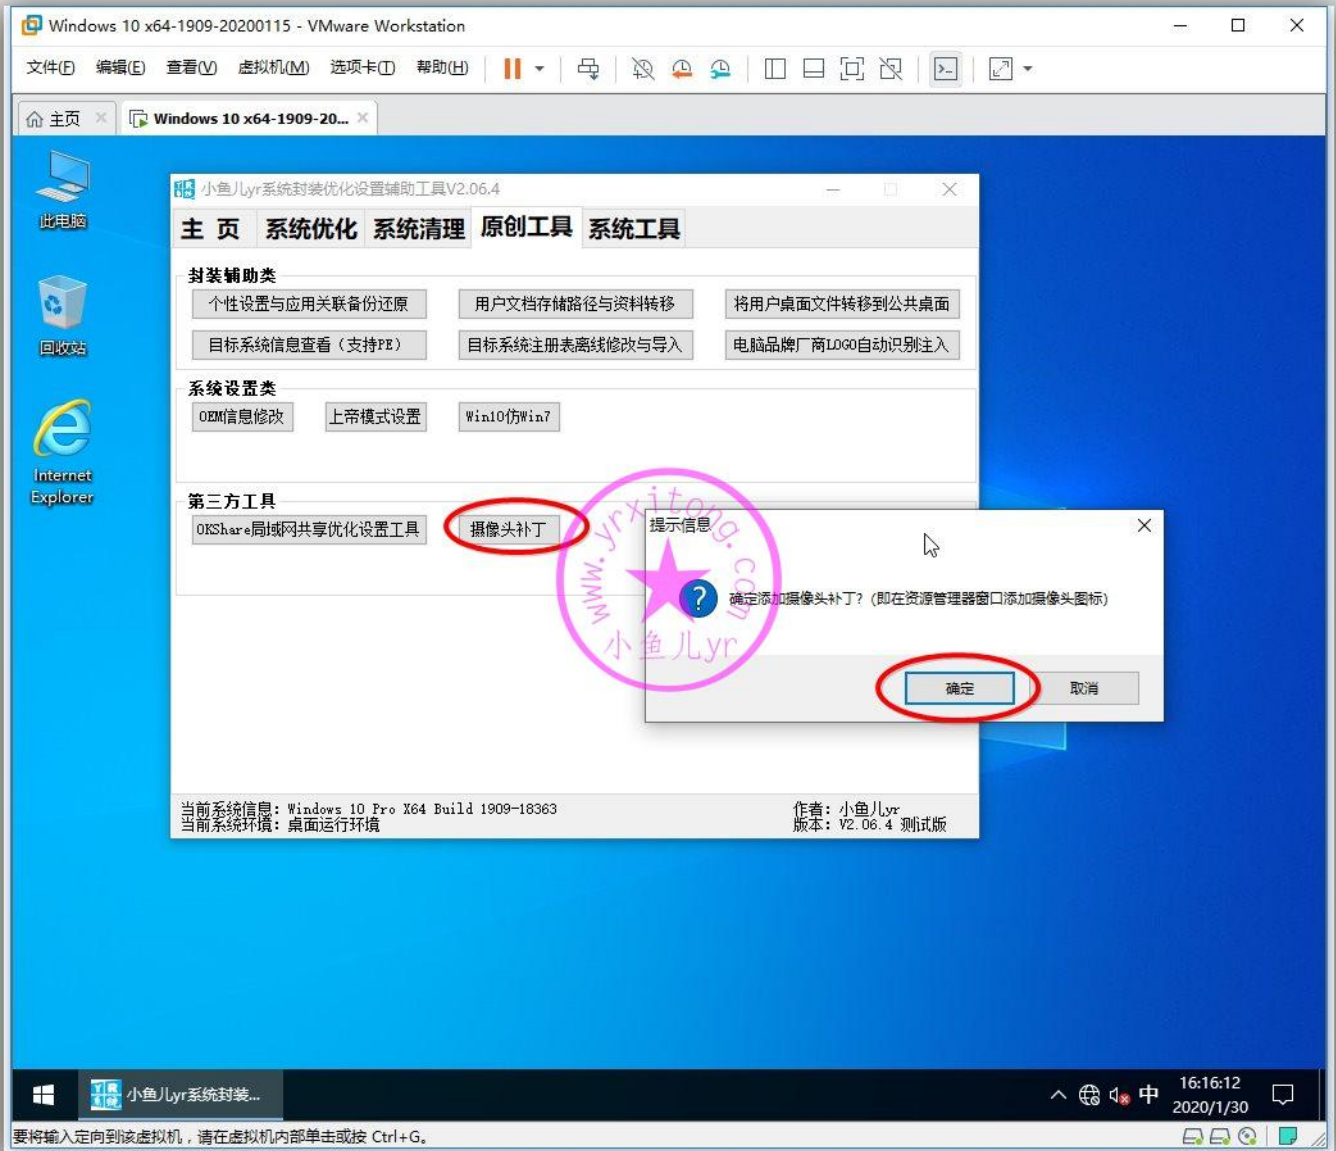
Windows 10 x64-1909-20200115 - VMware Workstation

文件(F) 编辑(E) 查看(V) 虚拟机(M) 选项卡(T) 帮助(H)

主页 Windows 10 x64-1909-20...

此电脑

回收站

Internet Explorer

小鱼儿lyr系统封装优化设置辅助工具V2.06.4

主 页 系统优化 系统清理 原创工具 系统工具

封装辅助类

个性设置与应用关联备份还原 用户文档存储路径与资料转移 将用户桌面文件转移到公共桌面

目标系统信息查看（支持PE） 目标系统注册表离线修改与导入 电脑品牌厂商LOGO自动识别注入

系统设置类

OEM信息修改 上帝模式设置 Win10仿Win7

第三方工具

OKShare局域网共享优化设置工具 摄像头补丁

www.yrxitong.com 小鱼儿lyr

提示信息

确定添加摄像头补丁？(即在资源管理器窗口添加摄像头图标)

确定 取消

当前系统信息: Windows 10 Pro X64 Build 1909-18363
当前系统环境: 桌面运行环境

作者: 小鱼儿lyr
版本: V2.06.4 测试版

小鱼儿lyr系统封装...

中 16:16:12 2020/1/30

要将输入定向到该虚拟机，请在虚拟机内部单击或按 Ctrl+G。